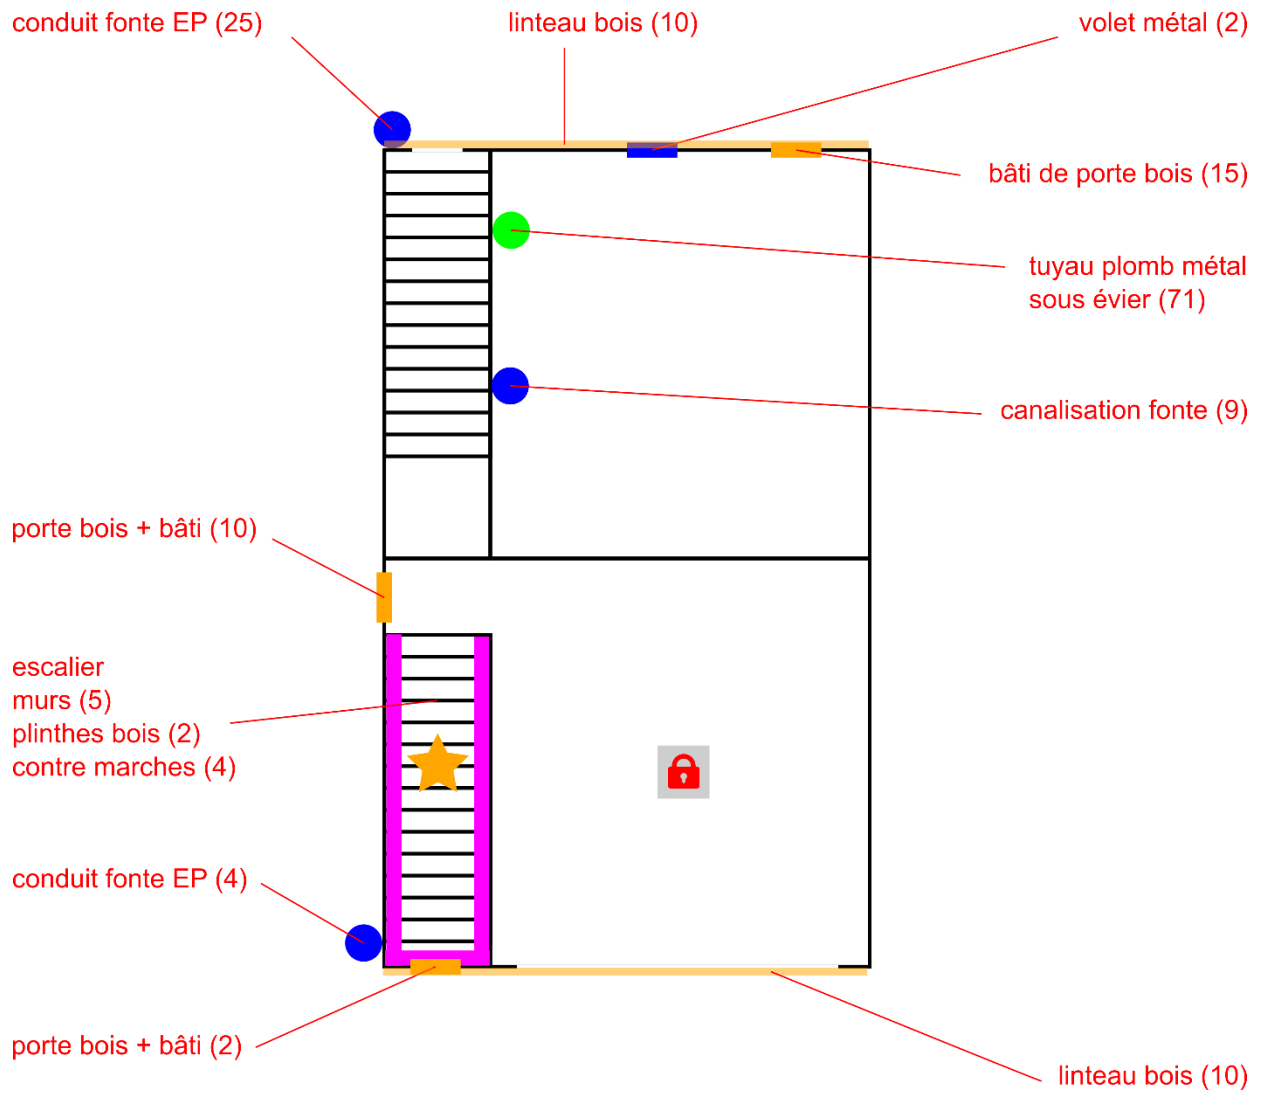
conduit fonte EP (25)

linteau bois (10)

volet métal (2)

bâti de porte bois (15)

tuyau plomb métal sous évier (71)

canalisation fonte (9)

porte bois + bâti (10)

escalier
murs (5)
plinthes bois (2)
contre marches (4)

conduit fonte EP (4)

porte bois + bâti (2)

linteau bois (10)